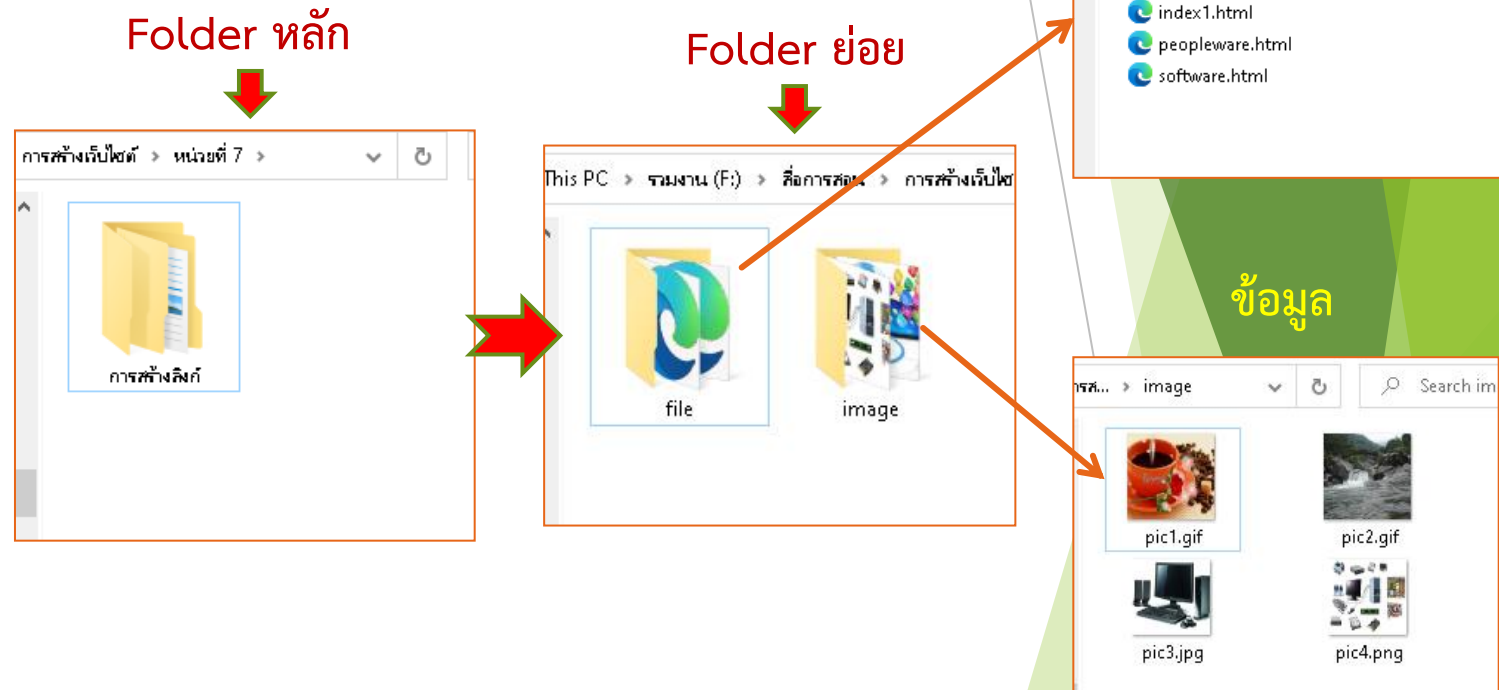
Folder หลัก

Folder ย่อย

index1.html
peopleware.html
software.html

การสร้างเว็บไซต์ > หน่วยที่ 7 >

การสร้างลิงก์

This PC > รวมงาน (F:) > สื่อการสอน > การสร้างเว็บไซ

file

image

ข้อมูล

การส... > image

Search im

pic1.gif

pic2.gif

pic3.jpg

pic4.png